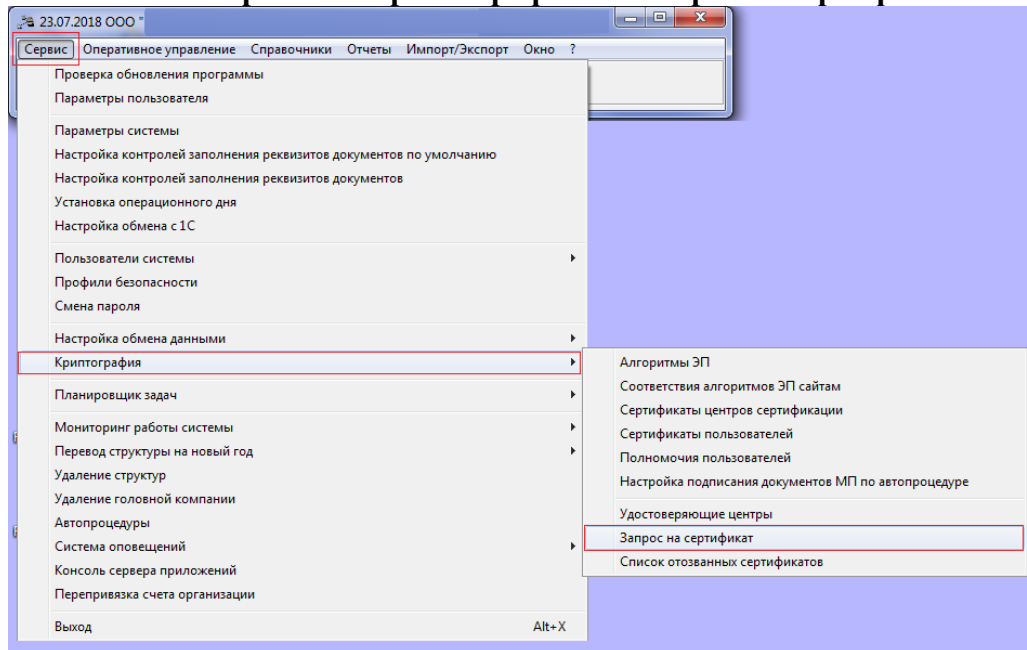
23.07.2018 ООО "

Сервис Оперативное управление Справочники Отчеты Импорт/Экспорт Окно ?

Проверка обновления программы
Параметры пользователя

Параметры системы
Настройка контролей заполнения реквизитов документов по умолчанию
Настройка контролей заполнения реквизитов документов
Установка операционного дня
Настройка обмена с 1С

Пользователи системы
Профили безопасности
Смена пароля

Настройка обмена данными
Криптография

Планировщик задач

Мониторинг работы системы
Перевод структуры на новый год
Удаление структур
Удаление головной компании
Автопроцедуры
Система оповещений
Консоль сервера приложений
Перепривязка счета организации

Выход Alt+X

Алгоритмы ЭП
Соответствия алгоритмов ЭП сайтам
Сертификаты центров сертификации
Сертификаты пользователей
Полномочия пользователей
Настройка подписания документов МП по автопроцедуре

Удостоверяющие центры
Запрос на сертификат
Список отозванных сертификатов